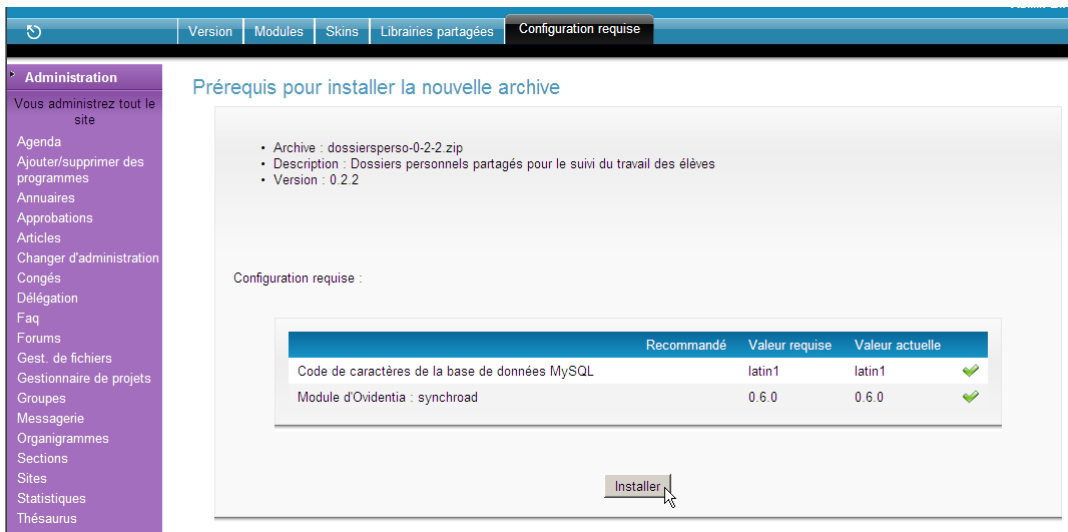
Version | Modules | Skins | Librairies partagées | Configuration requise

Administration
Vous administrez tout le site
Agenda
Ajouter/supprimer des programmes
Annuaires
Approbations
Articles
Changer d'administration
Congés
Délégation
Faq
Forums
Gest. de fichiers
Gestionnaire de projets
Groupes
Messagerie
Organigrammes
Sections
Sites
Statistiques
Thésaurus

Prérequis pour installer la nouvelle archive

• Archive : dossiersperso-0-2-2.zip
• Description : Dossiers personnels partagés pour le suivi du travail des élèves
• Version : 0.2.2

Configuration requise :

| | Recommandé | Valeur requise | Valeur actuelle | |
|---|---|---|---|---|
| Code de caractères de la base de données MySQL | | latin1 | latin1 | ✔ |
| Module d'Ovidentia : synchroad | | 0.6.0 | 0.6.0 | ✔ |

Installer